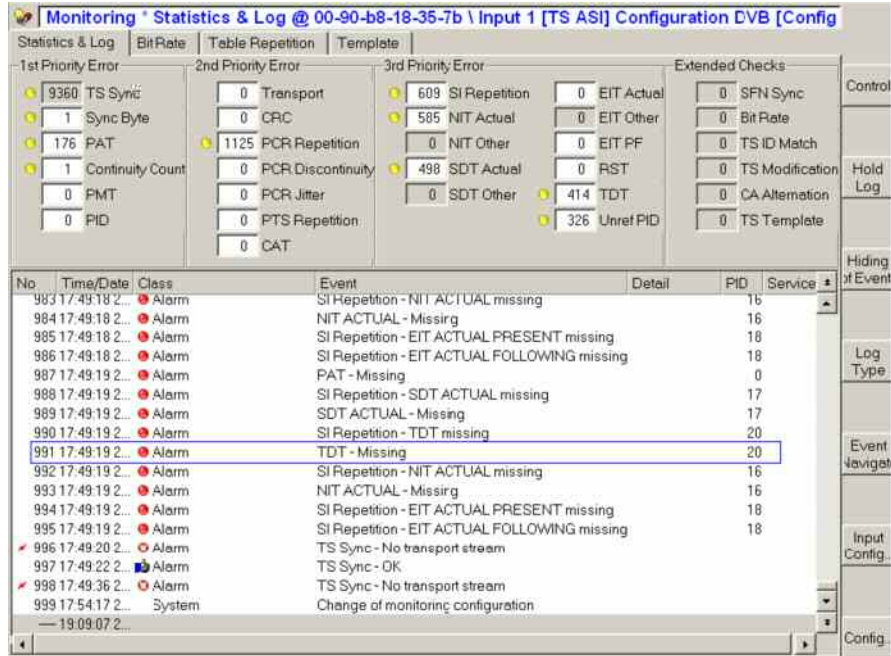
Monitoring ° Statistics & Log @ 00-90-b8-18-35-7b \ Input 1 [TS ASI] Configuration DVB [Config

Statistics & Log | Bit Rate | Table Repetition | Template

1st Priority Error
9360 TS Sync
1 Sync Byte
176 PAT
1 Continuity Count
0 PMT
0 PID

2nd Priority Error
0 Transport
0 CRC
1125 PCR Repetition
0 PCR Discontinuity
0 PCR Jitter
0 PTS Repetition
0 CAT

3rd Priority Error
609 SI Repetition
585 NIT Actual
0 NIT Other
498 SDT Actual
0 SDT Other
0 EIT Actual
0 EIT Other
0 EIT PF
0 RST
414 TDT
326 Unref PID

Extended Checks
0 SFN Sync
0 Bit Rate
0 TS ID Match
0 TS Modification
0 CA Alternation
0 TS Template

Control
Hold Log
Hiding of Event
Log Type
Event Navigat
Input Config.
Config.

| No | Time/Date | Class | Event | Detail | PID | Service |
|---|---|---|---|---|---|---|
| 983 | 17:49:18 2... | Alarm | SI Repetition - NIT ACTUAL missing | | 16 | |
| 984 | 17:49:18 2... | Alarm | NIT ACTUAL - Missirg | | 16 | |
| 985 | 17:49:18 2... | Alarm | SI Repetition - EIT ACTUAL PRESENT missing | | 18 | |
| 986 | 17:49:18 2... | Alarm | SI Repetition - EIT ACTUAL FOLLOWING missing | | 18 | |
| 987 | 17:49:19 2... | Alarm | PAT - Missing | | 0 | |
| 988 | 17:49:19 2... | Alarm | SI Repetition - SDT ACTUAL missing | | 17 | |
| 989 | 17:49:19 2... | Alarm | SDT ACTUAL - Missing | | 17 | |
| 990 | 17:49:19 2... | Alarm | SI Repetition - TDT missing | | 20 | |
| 991 | 17:49:19 2... | Alarm | TDT - Missing | | 20 | |
| 992 | 17:49:19 2... | Alarm | SI Repetition - NIT ACTUAL missing | | 16 | |
| 993 | 17:49:19 2... | Alarm | NIT ACTUAL - Missirg | | 16 | |
| 994 | 17:49:19 2... | Alarm | SI Repetition - EIT ACTUAL PRESENT missing | | 18 | |
| 995 | 17:49:19 2... | Alarm | SI Repetition - EIT ACTUAL FOLLOWING missing | | 18 | |
| 996 | 17:49:20 2... | Alarm | TS Sync - No transport stream | | | |
| 997 | 17:49:22 2... | Alarm | TS Sync - OK | | | |
| 998 | 17:49:36 2... | Alarm | TS Sync - No transport stream | | | |
| 999 | 17:54:17 2... | System | Change of monitoring configuration | | | |
| — | 19:09:07 2... | | | | | |